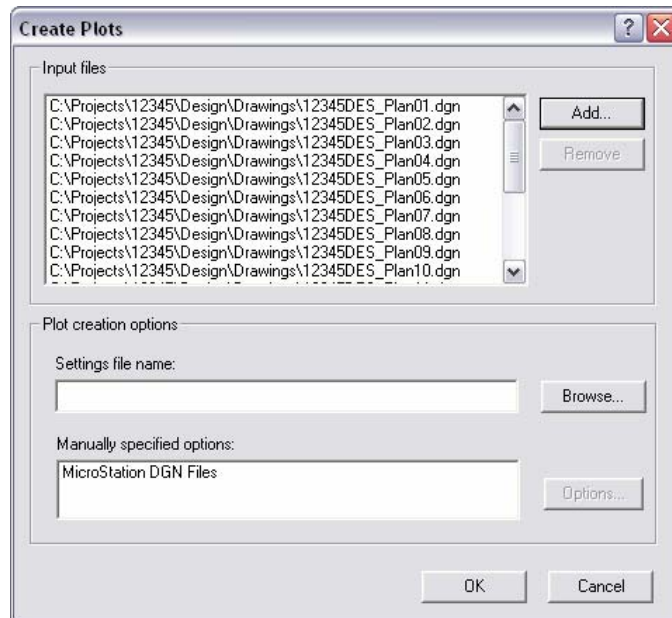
Create Plots

Input files

C:\Projects\12345\Design\Drawings\12345DES_Plan01.dgn
C:\Projects\12345\Design\Drawings\12345DES_Plan02.dgn
C:\Projects\12345\Design\Drawings\12345DES_Plan03.dgn
C:\Projects\12345\Design\Drawings\12345DES_Plan04.dgn
C:\Projects\12345\Design\Drawings\12345DES_Plan05.dgn
C:\Projects\12345\Design\Drawings\12345DES_Plan06.dgn
C:\Projects\12345\Design\Drawings\12345DES_Plan07.dgn
C:\Projects\12345\Design\Drawings\12345DES_Plan08.dgn
C:\Projects\12345\Design\Drawings\12345DES_Plan09.dgn
C:\Projects\12345\Design\Drawings\12345DES_Plan10.dgn
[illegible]

Add...

Remove

Plot creation options

Settings file name:

Browse...

Manually specified options:

MicroStation DGN Files

Options...

OK

Cancel